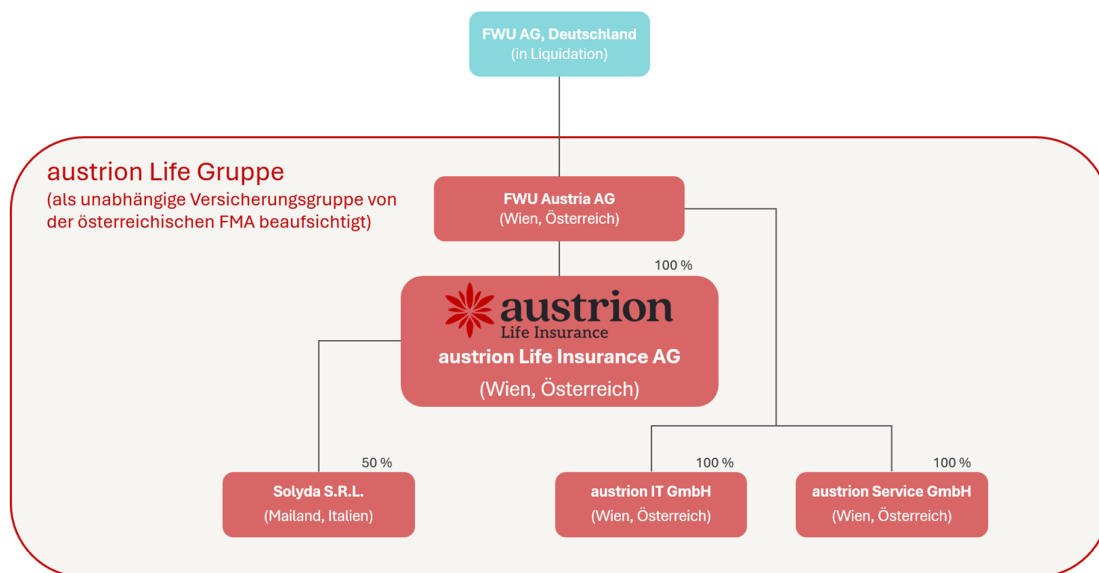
FWU AG, Deutschland
(in Liquidation)

austrion Life Gruppe
(als unabhängige Versicherungsgruppe von der österreichischen FMA beaufsichtigt)

FWU Austria AG
(Wien, Österreich)

100 %

austrion
Life Insurance
austrion Life Insurance AG
(Wien, Österreich)

50 %
Solyda S.R.L.
(Mailand, Italien)

100 %
austrion IT GmbH
(Wien, Österreich)

100 %
austrion Service GmbH
(Wien, Österreich)